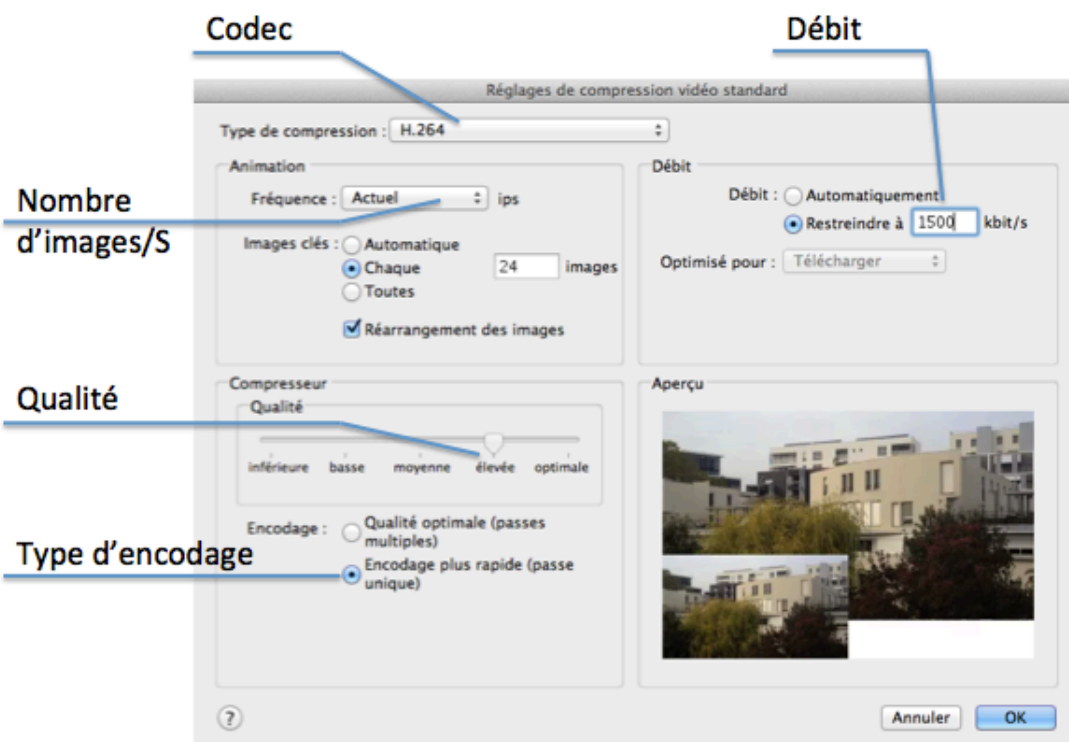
Codec

Débit

Réglages de compression vidéo standard

Type de compression : H.264

Animation

Nombre d'images/S

Fréquence : Actuel ips

Images clés : Automatique
Chaque 24 images
Toutes

Réarrangement des images

Débit

Débit : Automatiquement
Restreindre à 1500 kbit/s

Optimisé pour : Télécharger

Compresseur

Qualité

Qualité

inférieure basse moyenne élevée optimale

Aperçu

Encodage : Qualité optimale (passes multiples)

Type d'encodage

Encodage plus rapide (passe unique)

?

Annuler OK